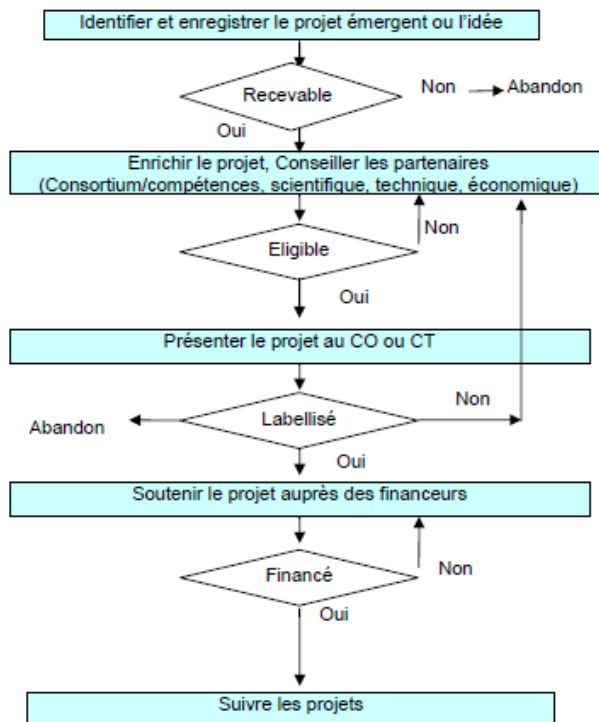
Identifier et enregistrer le projet émergent ou l'idée

Recevable

Non

Abandon

Oui

Enrichir le projet, Conseiller les partenaires
(Consortium/compétences, scientifique, technique, économique)

Non

Eligible

Oui

Présenter le projet au CO ou CT

Non

Abandon

Labellisé

Oui

Soutenir le projet auprès des financeurs

Financé

Non

Oui

Suivre les projets